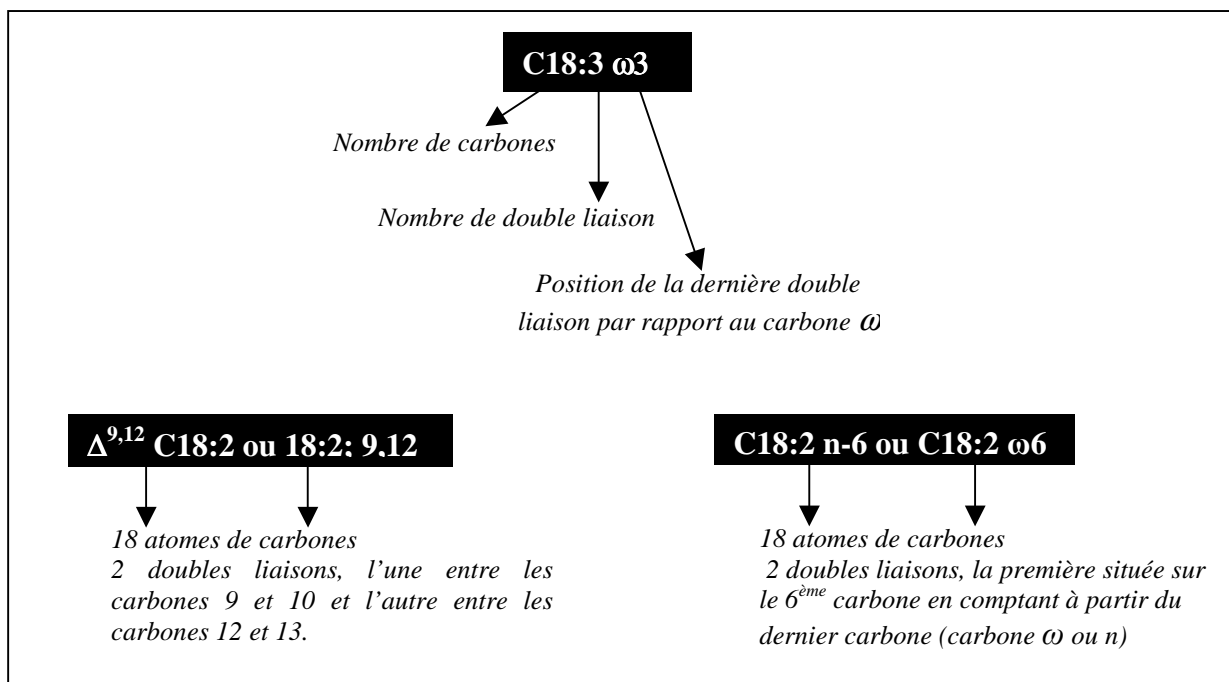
C18:3 ω3

Nombre de carbones

Nombre de double liaison

Position de la dernière double liaison par rapport au carbone ω

$\Delta^{9,12}$ C18:2 ou 18:2: 9,12

18 atomes de carbones
2 doubles liaisons, l'une entre les carbones 9 et 10 et l'autre entre les carbones 12 et 13.

C18:2 n-6 ou C18:2 ω6

18 atomes de carbones
2 doubles liaisons, la première située sur le 6$^{ème}$ carbone en comptant à partir du dernier carbone (carbone ω ou n)